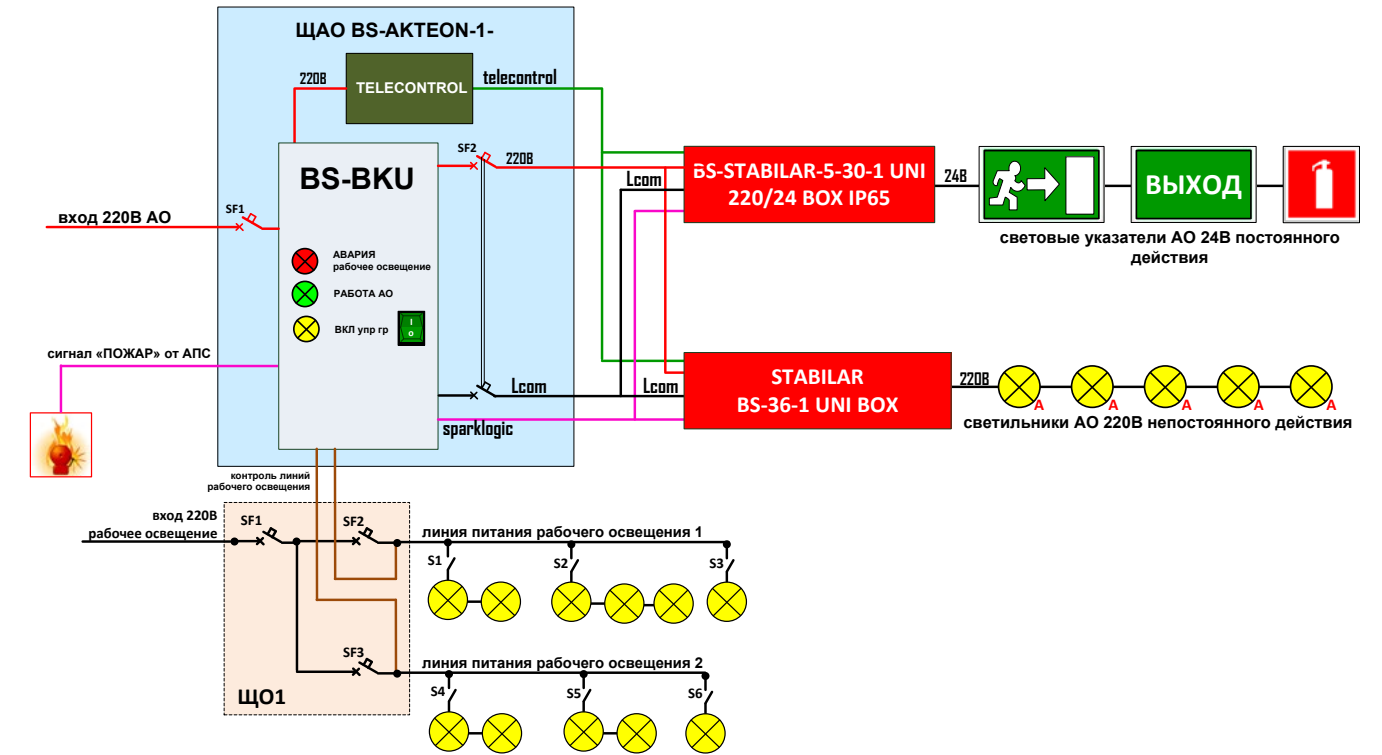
ЩАО BS-AKTEON-1-

220В

TELECONTROL

telecontrol

BS-BKU

SF2

220В

вход 220В АО

SF1

АВАРИЯ
рабочее освещение

РАБОТА АО

ВКЛ упр гр

I
o

сигнал «ПОЖАР» от АПС

Lcom

sparklogic

Lcom

Lcom

BS-STABILAR-5-30-1 UNI
220/24 BOX IP65

24В

ВЫХОД

световые указатели АО 24В постоянного действия

STABILAR
BS-36-1 UNI BOX

220В

A A A A A

светильники АО 220В непостоянного действия

контроль линий
рабочего освещения

вход 220В
рабочее освещение

SF1

SF2

линия питания рабочего освещения 1

S1

S2

S3

SF3

линия питания рабочего освещения 2

S4

S5

S6

ЩО1